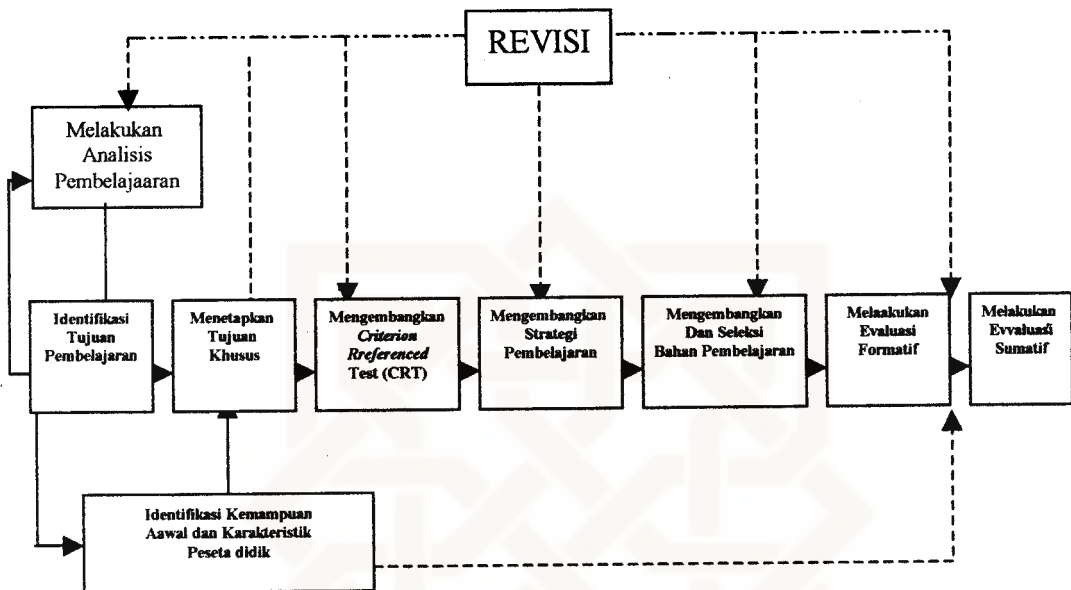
REVISI

Melakukan Analisis Pembelajaaran

Identifikasi Tujuan Pembelajaran

Menetapkan Tujuan Khusus

Mengembangkan *Criterion Rreferenced* Test (CRT)

Mengembangkan Strategi Pembelajaran

Mengembangkan Dan Seleksi Bahan Pembelajaran

Melaakukan Evaluasi Formatif

Melakukan Evvaluasi Sumatif

Identifikasi Kemampuan Aawal dan Karakteristik Peseta didik